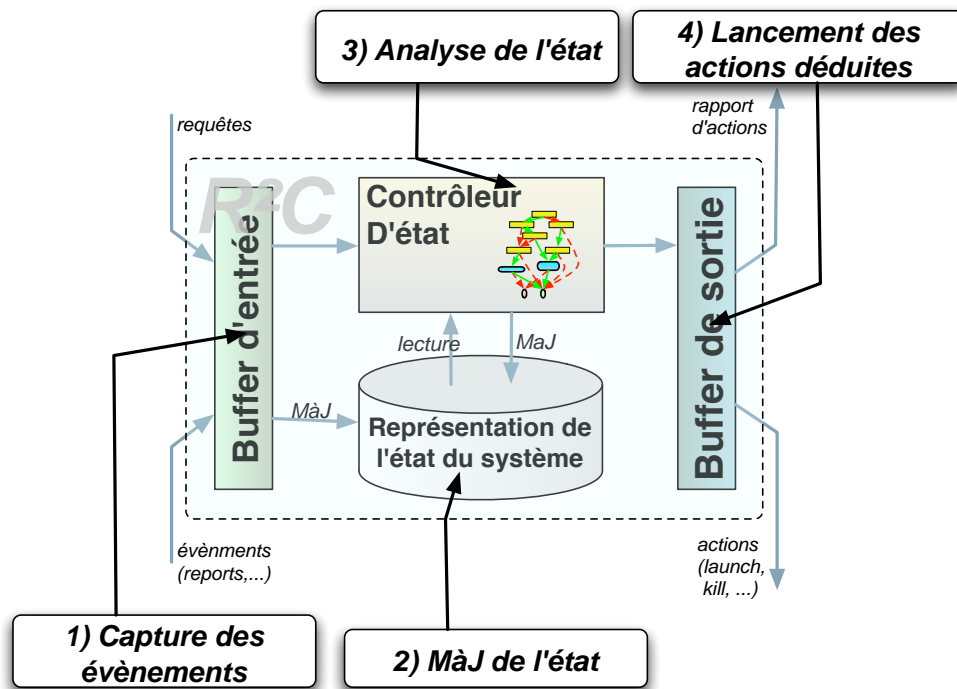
3) Analyse de l'état

4) Lancement des actions déduites

requêtes

rapport d'actions

R²C

Contrôleur D'état

Buffer d'entrée

Buffer de sortie

lecture

MaJ

MàJ

Représentation de l'état du système

évènments (reports,...)

actions (launch, kill, ...)

1) Capture des évènements

2) MàJ de l'état